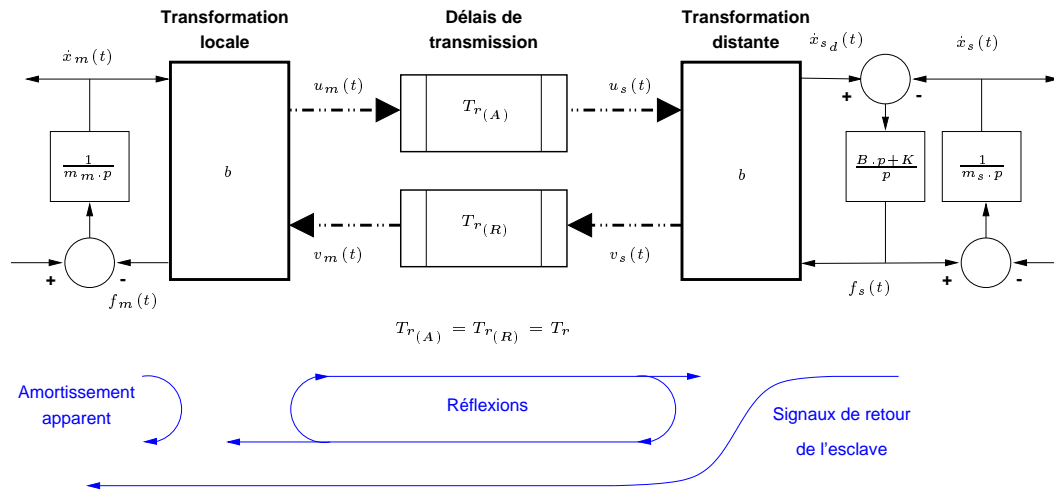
Transformation locale

Délais de transmission

Transformation distante

$\dot{x}_m(t)$

$u_m(t)$

$T_{r_{(A)}}$

$u_s(t)$

$\dot{x}_{s_d}(t)$

$\dot{x}_s(t)$

+

-

$\frac{1}{m_m \cdot p}$

$b$

$b$

$\frac{B.p+K}{p}$

$\frac{1}{m_s \cdot p}$

$T_{r_{(R)}}$

$v_m(t)$

$v_s(t)$

+

-

$f_m(t)$

$f_s(t)$

+

-

$T_{r_{(A)}} = T_{r_{(R)}} = T_r$

Amortissement apparent

Réflexions

Signaux de retour de l'esclave